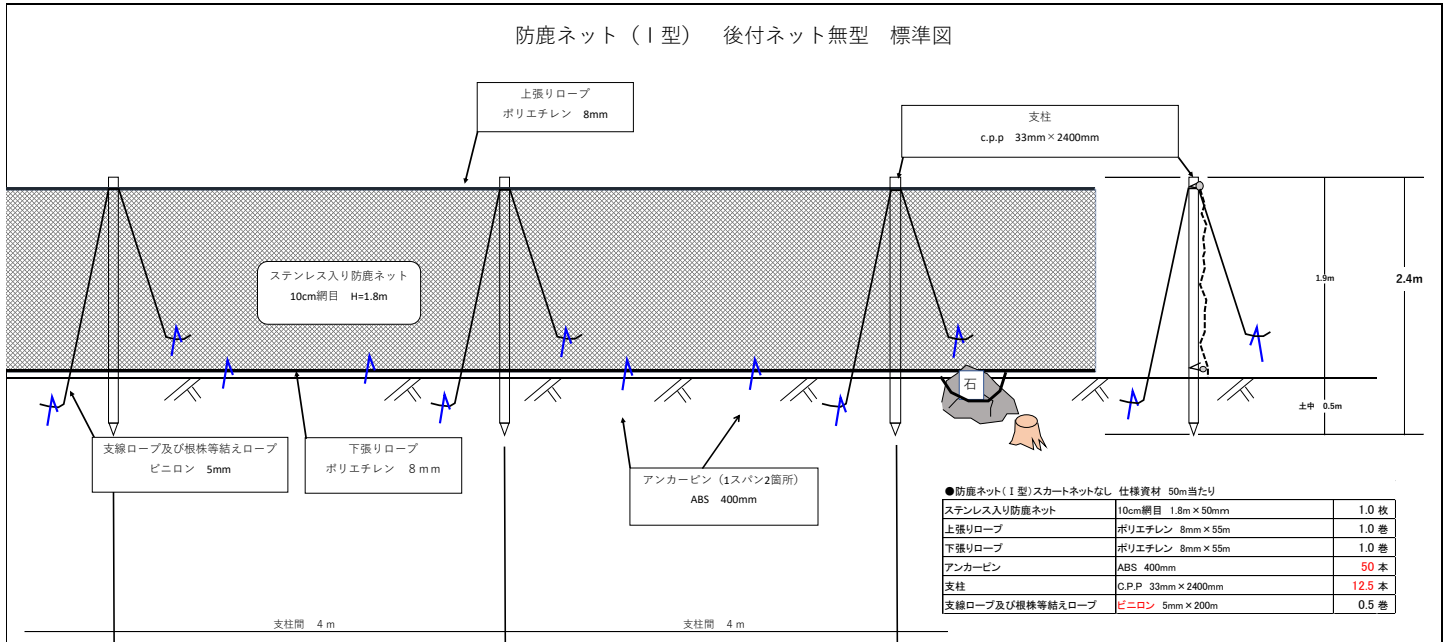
防鹿ネット（Ｉ型）　後付ネット無型　標準図

上張りロープ
ポリエチレン　8mm

支柱
c.p.p　33mm×2400mm

ステンレス入り防鹿ネット
10cm網目　H=1.8m

1.9m

2.4m

石

土中　0.5m

支線ロープ及び根株等結えロープ
ビニロン　5mm

下張りロープ
ポリエチレン　８ｍｍ

アンカーピン（1スパン2箇所）
ABS　400mm

●防鹿ネット(Ｉ型)スカートネットなし 仕様資材 50m当たり

| | | |
|---|---|---|
| ステンレス入り防鹿ネット | 10cm網目 1.8m×50mm | 1.0 枚 |
| 上張りロープ | ポリエチレン 8mm×55m | 1.0 巻 |
| 下張りロープ | ポリエチレン 8mm×55m | 1.0 巻 |
| アンカーピン | ABS 400mm | 50 本 |
| 支柱 | C.P.P 33mm×2400mm | 12.5 本 |
| 支線ロープ及び根株等結えロープ | ビニロン 5mm×200m | 0.5 巻 |

支柱間　4ｍ

支柱間　4ｍ